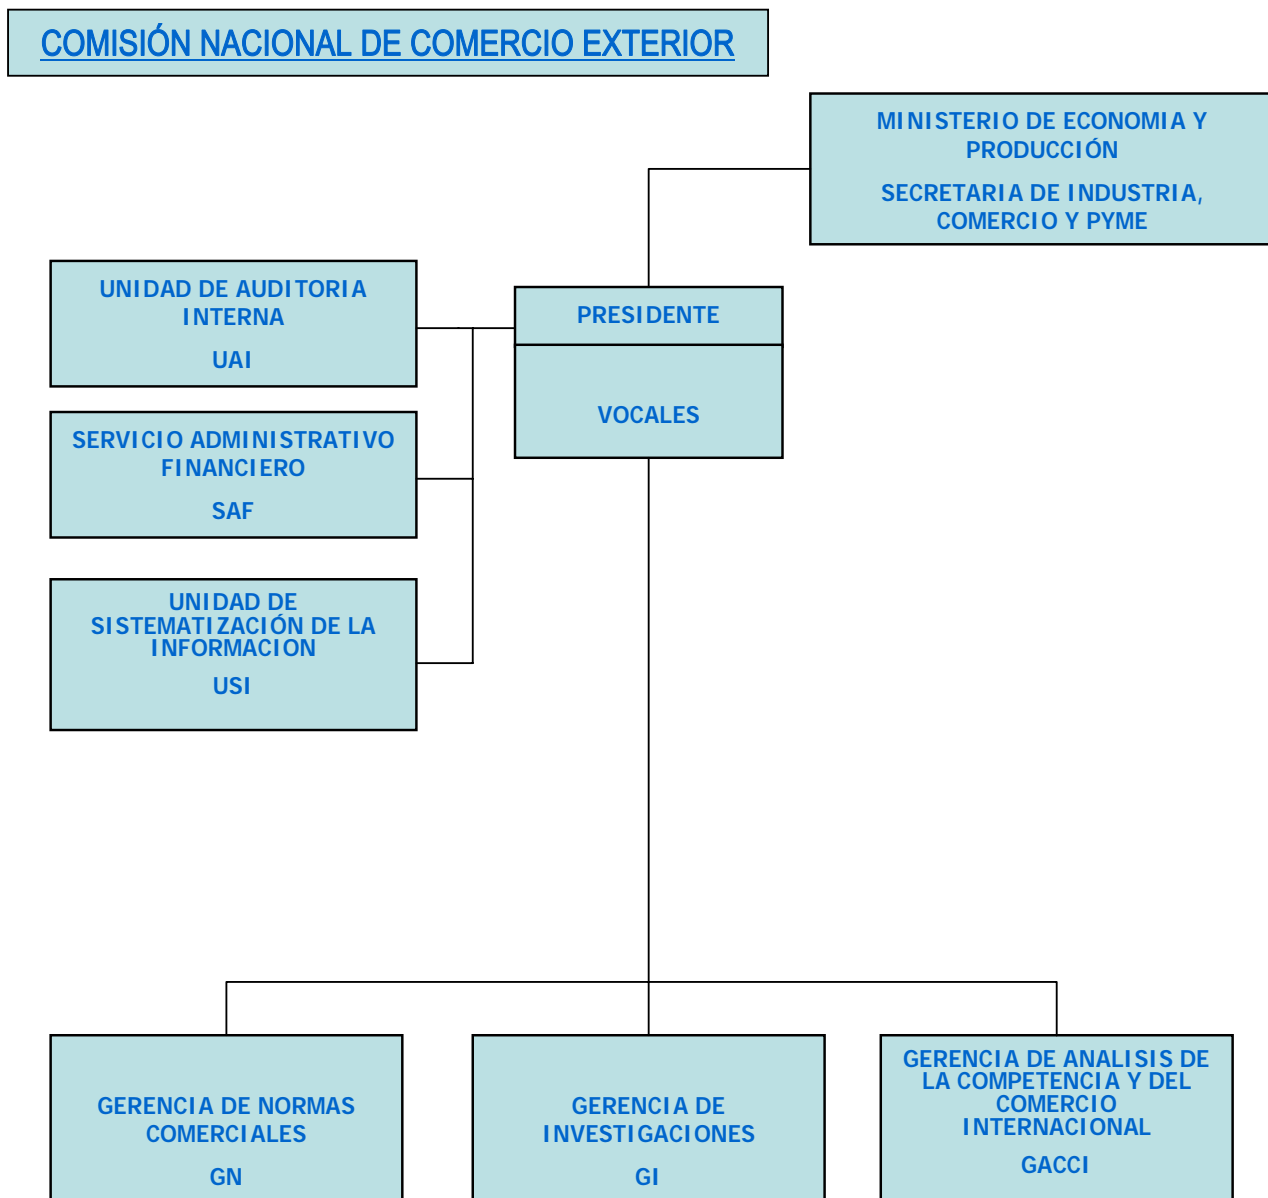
COMISIÓN NACIONAL DE COMERCIO EXTERIOR

MINISTERIO DE ECONOMIA Y PRODUCCIÓN

SECRETARIA DE INDUSTRIA, COMERCIO Y PYME

UNIDAD DE AUDITORIA INTERNA

UAI

PRESIDENTE

VOCALES

SERVICIO ADMINISTRATIVO FINANCIERO

SAF

UNIDAD DE SISTEMATIZACIÓN DE LA INFORMACION

USI

GERENCIA DE NORMAS COMERCIALES

GN

GERENCIA DE INVESTIGACIONES

GI

GERENCIA DE ANALISIS DE LA COMPETENCIA Y DEL COMERCIO INTERNACIONAL

GACCI